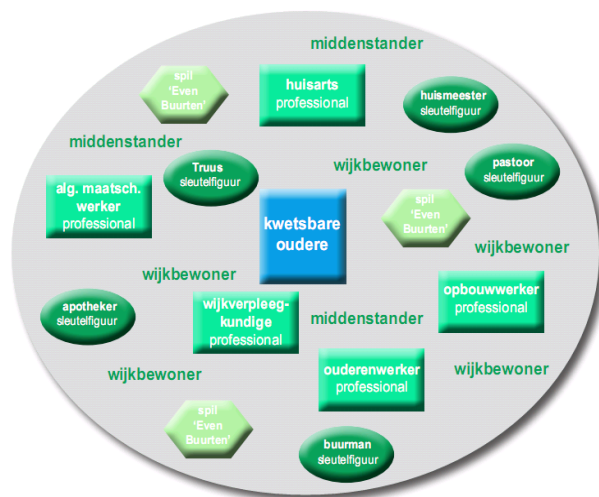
middenstander

spil 'Even Buurten'

huisarts professional

huismeester sleutelfiguur

middenstander

Truus sleutelfiguur

wijkbewoner

pastoor sleutelfiguur

alg. maatsch. werker professional

kwetsbare oudere

spil 'Even Buurten'

wijkbewoner

wijkbewoner

opbouwwerker professional

apotheker sleutelfiguur

wijkverpleegkundige professional

middenstander

wijkbewoner

ouderenwerker professional

wijkbewoner

spil 'Even Buurten'

buurman sleutelfiguur